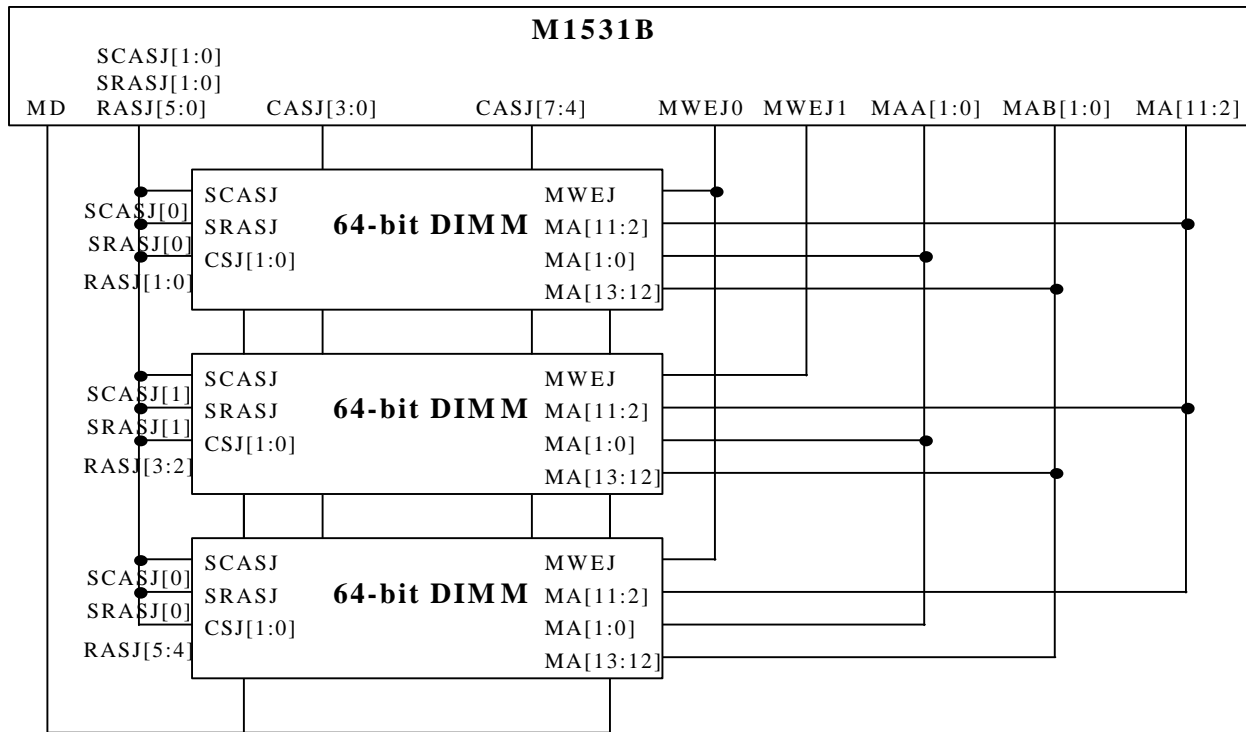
M1531B

SCASJ[1:0]
SRASJ[1:0]
MD RASJ[5:0] CASJ[3:0] CASJ[7:4] MWEJ0 MWEJ1 MAA[1:0] MAB[1:0] MA[11:2]

SCASJ[0]
SRASJ[0]
RASJ[1:0]
SCASJ
SRASJ
CSJ[1:0]
64-bit DIMM
MWEJ
MA[11:2]
MA[1:0]
MA[13:12]

SCASJ[1]
SRASJ[1]
RASJ[3:2]
SCASJ
SRASJ
CSJ[1:0]
64-bit DIMM
MWEJ
MA[11:2]
MA[1:0]
MA[13:12]

SCASJ[0]
SRASJ[0]
RASJ[5:4]
SCASJ
SRASJ
CSJ[1:0]
64-bit DIMM
MWEJ
MA[11:2]
MA[1:0]
MA[13:12]